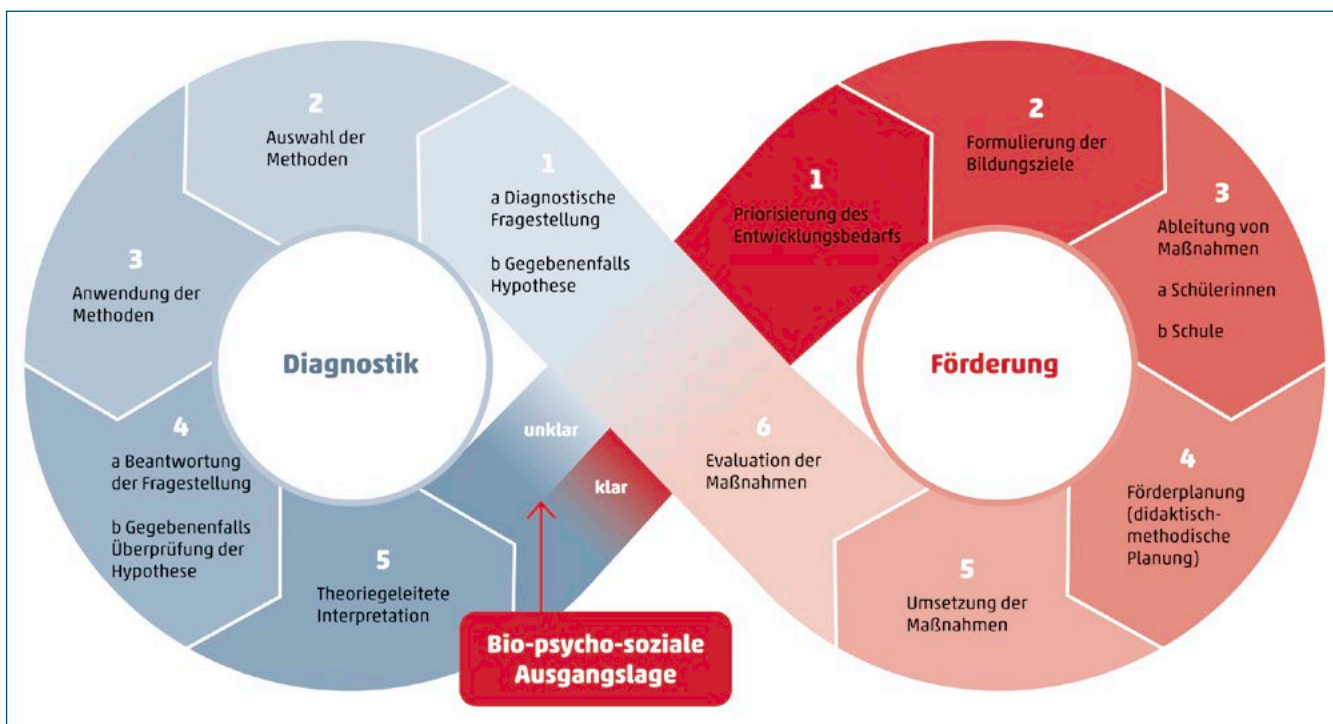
2
Auswahl der Methoden

1
a Diagnostische Fragestellung

b Gegebenenfalls Hypothese

3
Anwendung der Methoden

Diagnostik

4
a Beantwortung der Fragestellung

b Gegebenenfalls Überprüfung der Hypothese

5
Theoriegeleitete Interpretation

unklar

klar

Bio-psycho-soziale Ausgangslage

2
Formulierung der Bildungsziele

1
Priorisierung des Entwicklungsbedarfs

3
Ableitung von Maßnahmen

a Schülerinnen

b Schule

Förderung

6
Evaluation der Maßnahmen

4
Förderplanung (didaktisch-methodische Planung)

5
Umsetzung der Maßnahmen